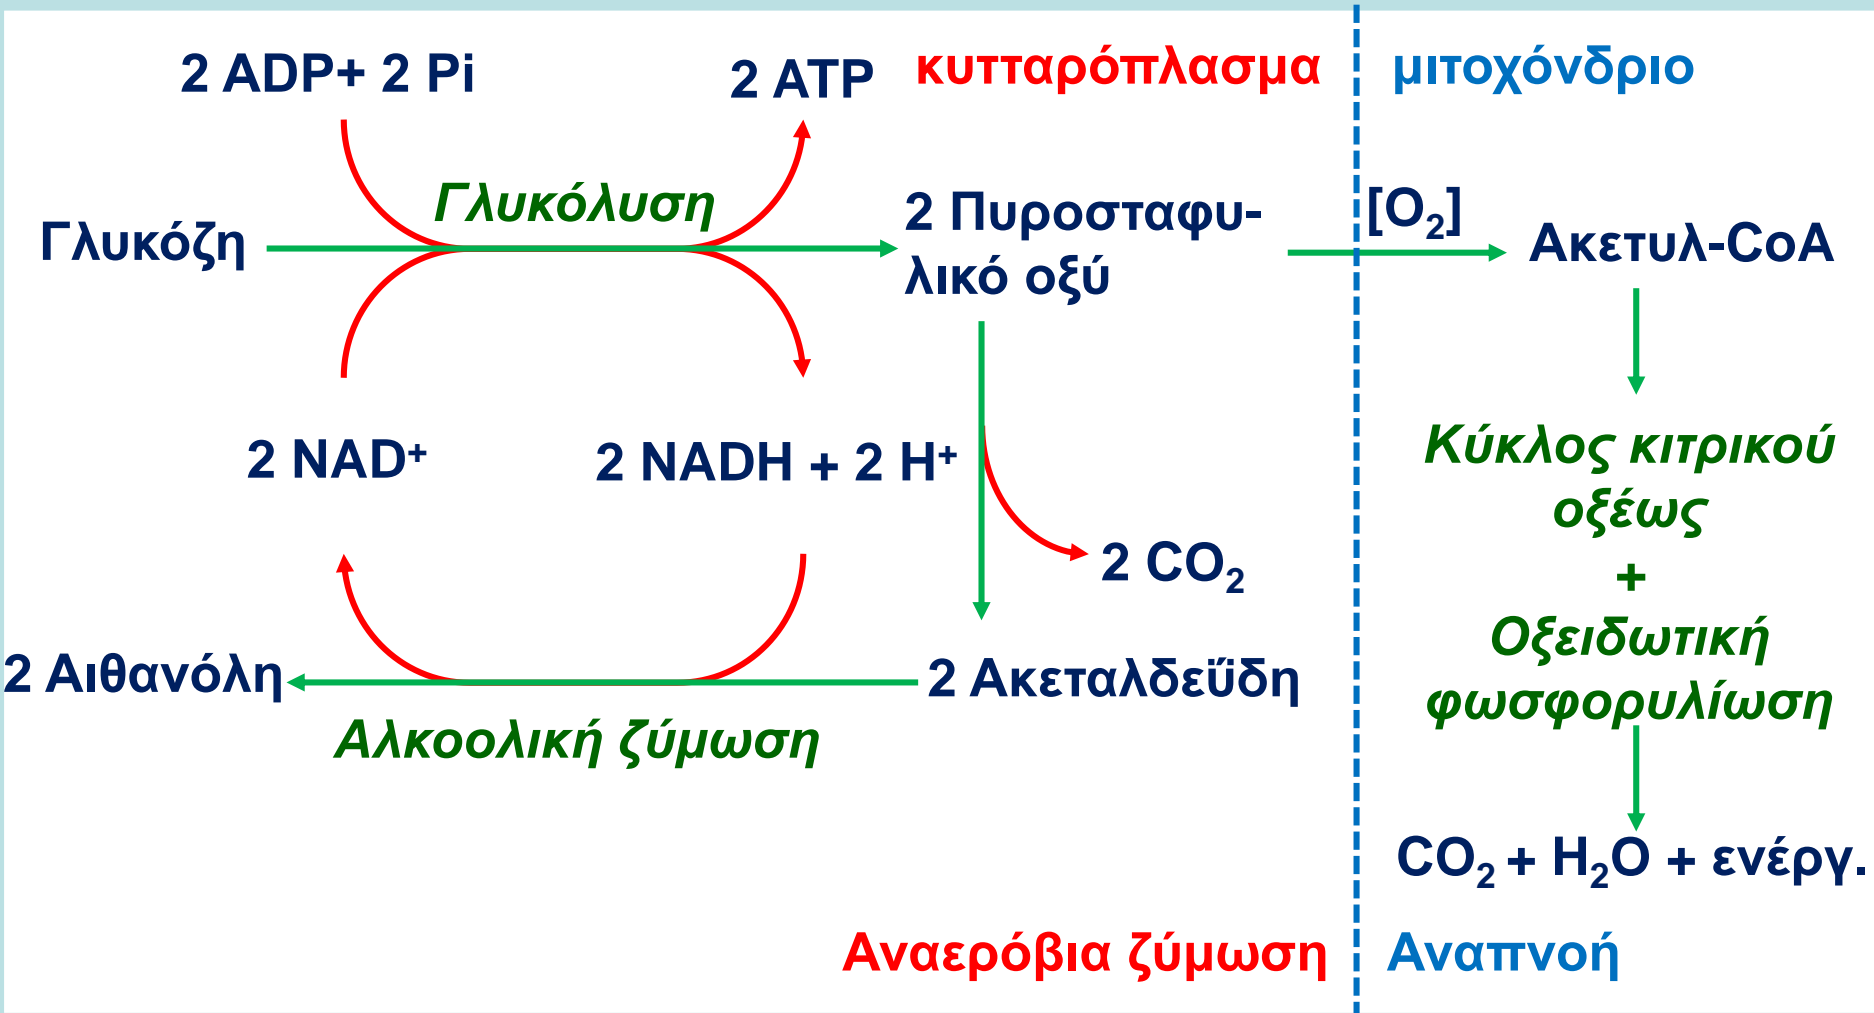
2 ADP+ 2 Pi

2 ATP

κυτταρόπλασμα

μιτοχόνδριο

Γλυκόζη

Γλυκόλυση

2 Πυροσταφυλικό οξύ

$[O_2]$

Ακετυλ-CoA

2 NAD$^+$

2 NADH + 2 H$^+$

Κύκλος κιτρικού οξέως + Οξειδωτική φωσφορυλίωση

2 $CO_2$

2 Αιθανόλη

2 Ακεταλδεΰδη

Αλκοολική ζύμωση

$CO_2$ + $H_2O$ + ενέργ.

Αναερόβια ζύμωση

Αναπνοή